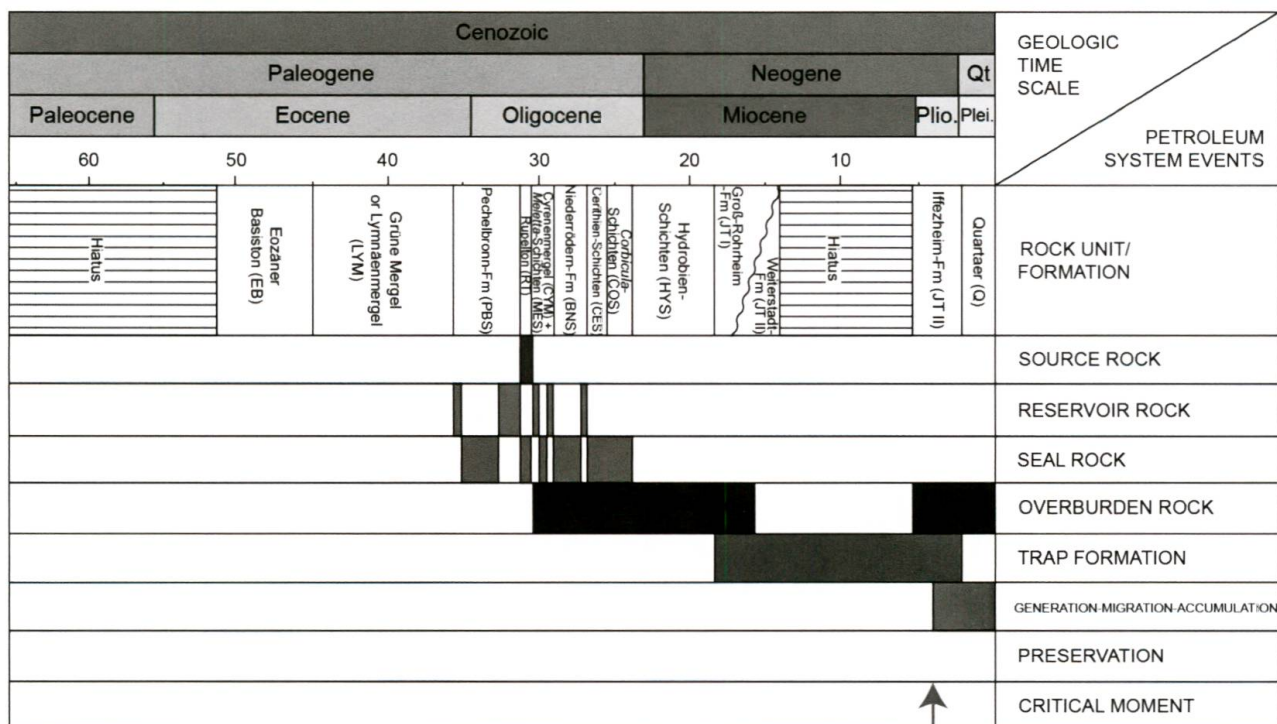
| Cenozoic | | | | | | | | GEOLOGIC TIME SCALE / PETROLEUM SYSTEM EVENTS |
|---|---|---|---|---|---|---|---|---|
| Paleogene | | | | Neogene | | | Qt | |
| Paleocene | Eocene | Oligocene | | Miocene | | Plio. | Plei. | |
| 60 | 50 | 40 | 30 | 20 | 10 | | | |

Hiatus
Eozäner Basiston (EB)
Grüne Mergel or Lymnaenmergel (LYM)
Pechelbronn-Fm (PBS)
Rupelton (RT)
Cyrenenmergel (CYM) + Meletta-Schichten (MES)
Niederrödern-Fm (BNS)
Cerithien-Schichten (CES)
Corbicula-Schichten (COS)
Hydrobien-Schichten (HYS)
Groß-Rohrheim -Fm (JT I)
Weiterstadt-Fm (JT II)
Hiatus
Iffezheim-Fm (JT II)
Quartaer (Q)

ROCK UNIT/ FORMATION
SOURCE ROCK
RESERVOIR ROCK
SEAL ROCK
OVERBURDEN ROCK
TRAP FORMATION
GENERATION-MIGRATION-ACCUMULATION
PRESERVATION
CRITICAL MOMENT